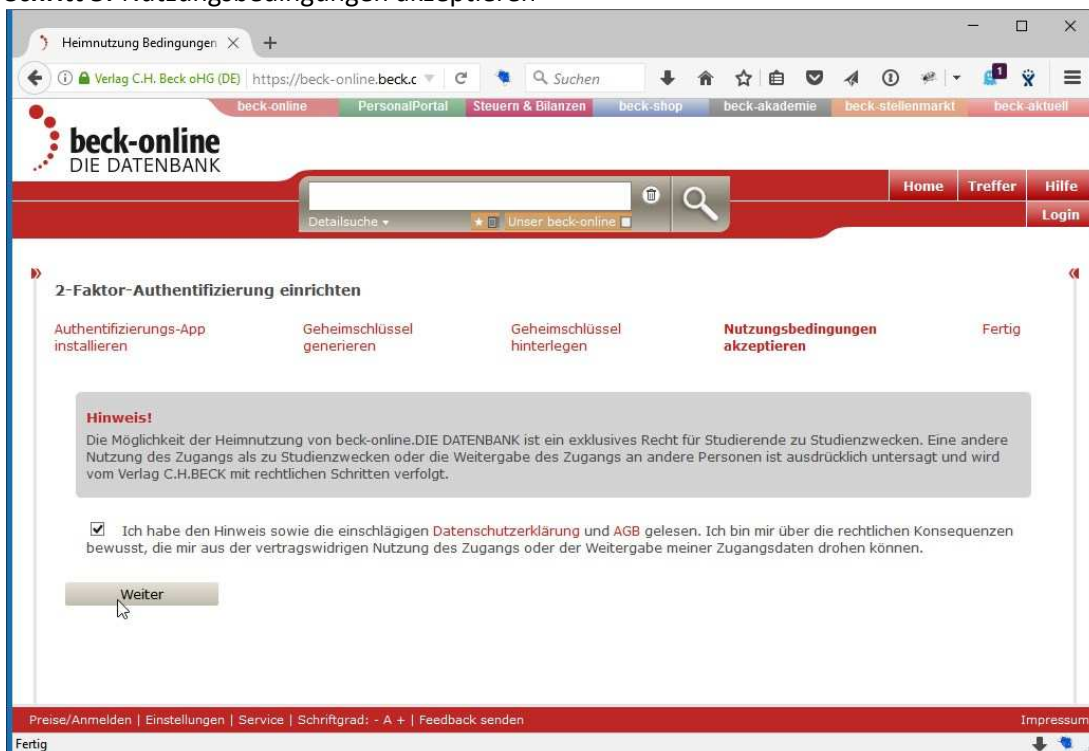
Schritt 5: Nutzungsbedingungen akzeptieren

Heimnutzung Bedingungen

Verlag C.H. Beck oHG (DE) | https://beck-online.beck.c

Suchen

beck-online PersonalPortal Steuern & Bilanzen beck-shop beck-akademie beck-stellenmarkt beck-aktuell

beck-online DIE DATENBANK

Home Treffer Hilfe

Login

Detailsuche ▾ Unser beck-online

2-Faktor-Authentifizierung einrichten

Authentifizierungs-App installieren

Geheimschlüssel generieren

Geheimschlüssel hinterlegen

Nutzungsbedingungen akzeptieren

Fertig

Hinweis!

Die Möglichkeit der Heimnutzung von beck-online.DIE DATENBANK ist ein exklusives Recht für Studierende zu Studienzwecken. Eine andere Nutzung des Zugangs als zu Studienzwecken oder die Weitergabe des Zugangs an andere Personen ist ausdrücklich untersagt und wird vom Verlag C.H.BECK mit rechtlichen Schritten verfolgt.

Ich habe den Hinweis sowie die einschlägigen Datenschutzerklärung und AGB gelesen. Ich bin mir über die rechtlichen Konsequenzen bewusst, die mir aus der vertragswidrigen Nutzung des Zugangs oder der Weitergabe meiner Zugangsdaten drohen können.

Weiter

Preise/Anmelden | Einstellungen | Service | Schriftgrad: - A + | Feedback senden

Impressum

Fertig